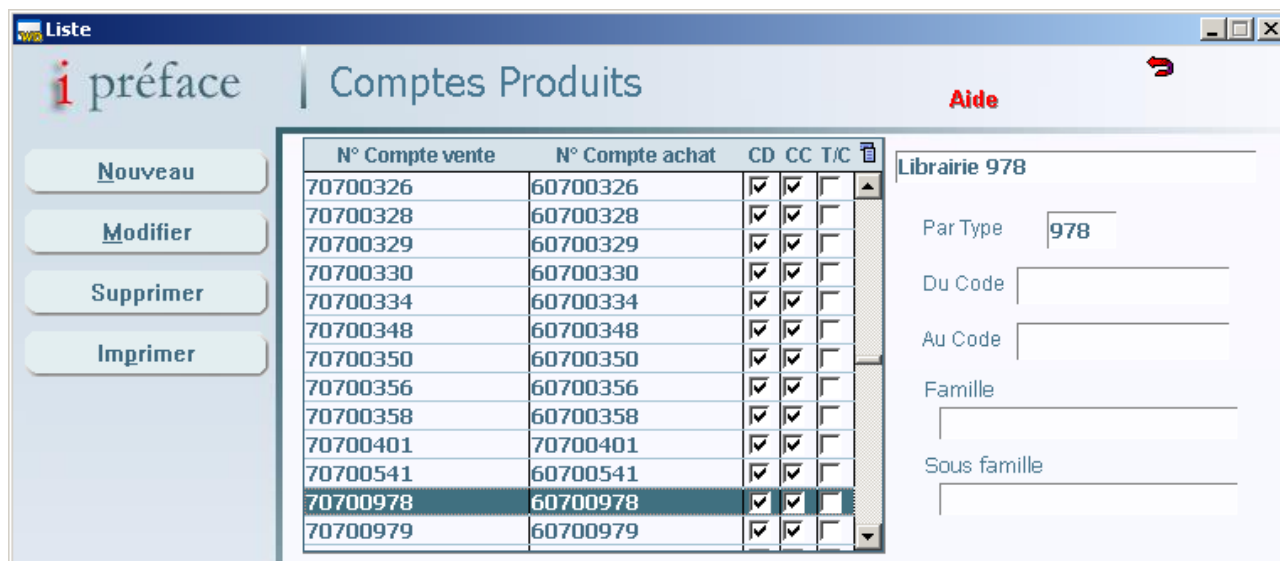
Liste

i préface | Comptes Produits

Aide

Nouveau

Modifier

Supprimer

Imprimer

| N° Compte vente | N° Compte achat | CD | CC | T/C |
|---|---|---|---|---|
| 70700326 | 60700326 | ☑ | ☑ | ☐ |
| 70700328 | 60700328 | ☑ | ☑ | ☐ |
| 70700329 | 60700329 | ☑ | ☑ | ☐ |
| 70700330 | 60700330 | ☑ | ☑ | ☐ |
| 70700334 | 60700334 | ☑ | ☑ | ☐ |
| 70700348 | 60700348 | ☑ | ☑ | ☐ |
| 70700350 | 60700350 | ☑ | ☑ | ☐ |
| 70700356 | 60700356 | ☑ | ☑ | ☐ |
| 70700358 | 60700358 | ☑ | ☑ | ☐ |
| 70700401 | 70700401 | ☑ | ☑ | ☐ |
| 70700541 | 60700541 | ☑ | ☑ | ☐ |
| 70700978 | 60700978 | ☑ | ☑ | ☐ |
| 70700979 | 60700979 | ☑ | ☑ | ☐ |

Librairie 978

Par Type 978

Du Code

Au Code

Famille

Sous famille